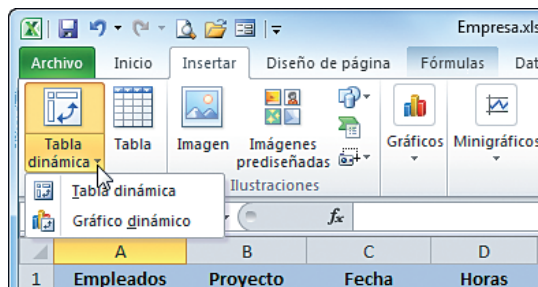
Empresa.xls

Archivo
Inicio
Insertar
Diseño de página
Fórmulas
Dat

Tabla dinámica
Tabla
Imagen
Imágenes prediseñadas
Gráficos
Minigráficos

Tabla dinámica
Gráfico dinámico
Ilustraciones

$f_x$

| | A | B | C | D |
|---|---|---|---|---|
| 1 | Empleados | Proyecto | Fecha | Horas |